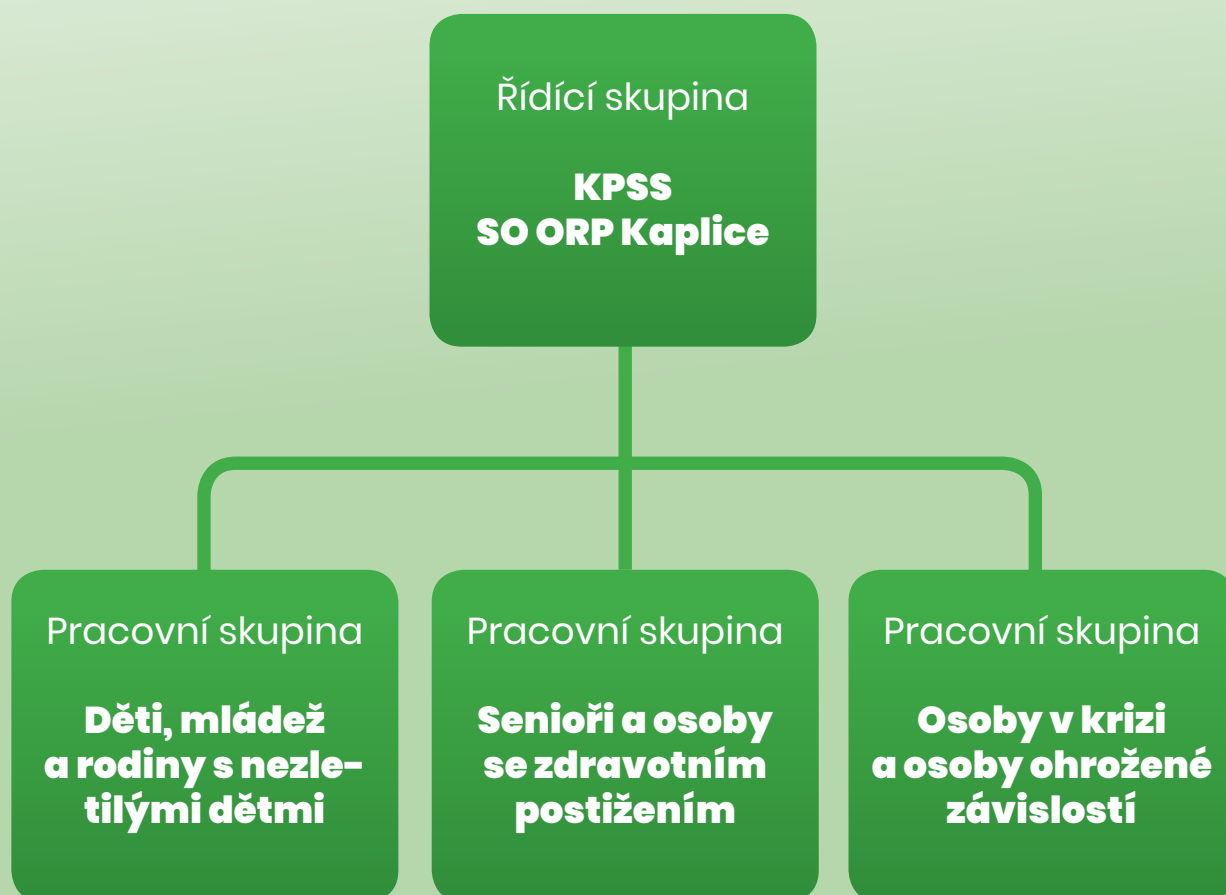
Řídící skupina

KPSS
SO ORP Kaplice

Pracovní skupina

Děti, mládež a rodiny s nezletilými dětmi

Pracovní skupina

Senioři a osoby se zdravotním postižením

Pracovní skupina

Osoby v krizi a osoby ohrožené závislostí